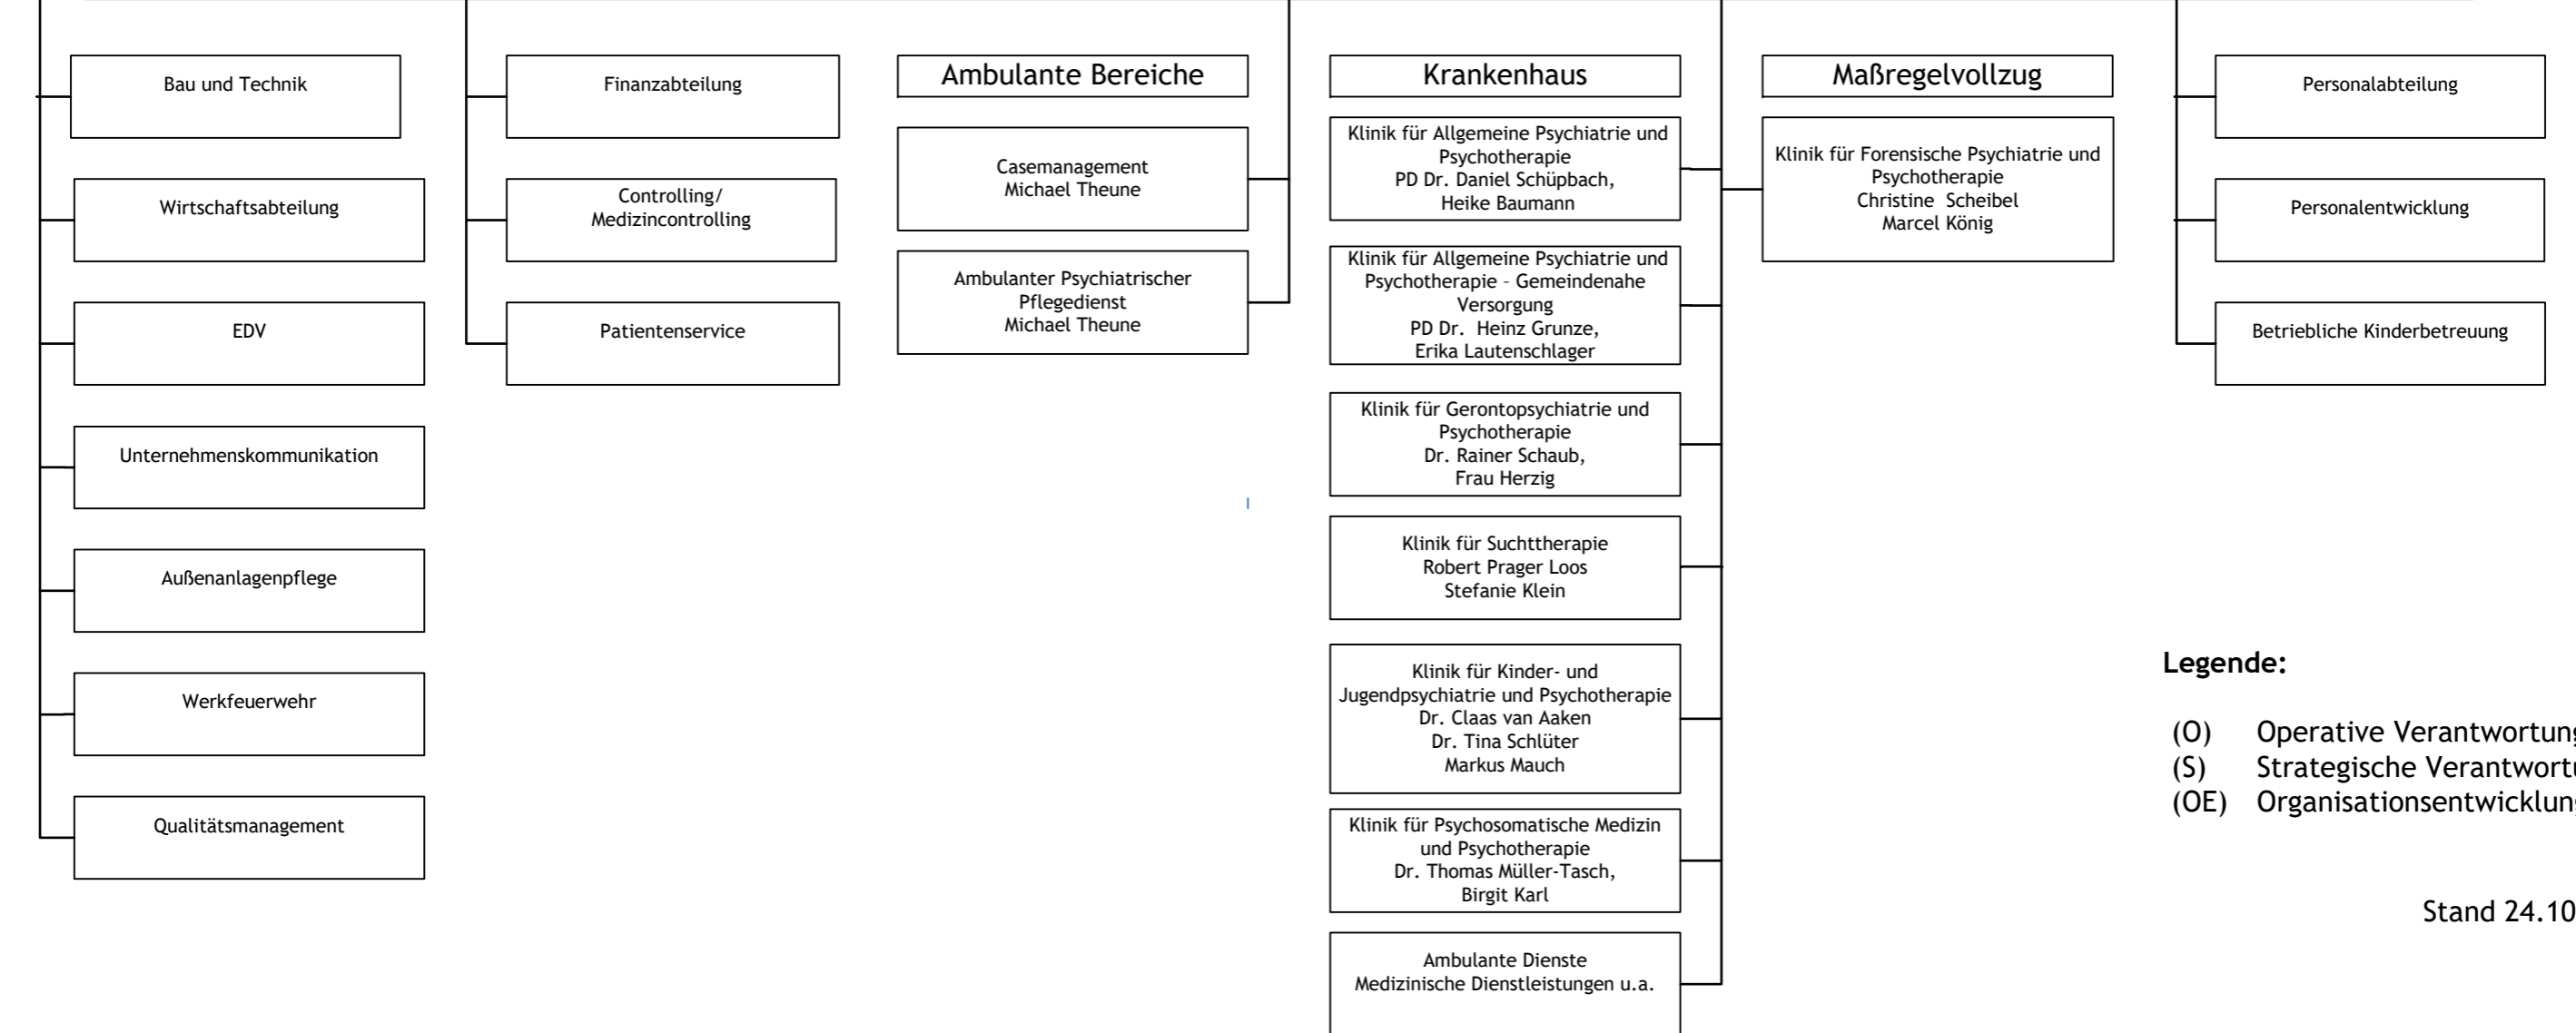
Bau und Technik

Wirtschaftsabteilung

EDV

Unternehmenskommunikation

Außenanlagenpflege

Werkfeuerwehr

Qualitätsmanagement

Finanzabteilung

Controlling/ Medizincontrolling

Patientenservice

Ambulante Bereiche

Casemanagement
Michael Theune

Ambulanter Psychiatrischer Pflegedienst
Michael Theune

Krankenhaus

Klinik für Allgemeine Psychiatrie und Psychotherapie
PD Dr. Daniel Schüpbach,
Heike Baumann

Klinik für Allgemeine Psychiatrie und Psychotherapie – Gemeindenahe Versorgung
PD Dr. Heinz Grunze,
Erika Lautenschlager

Klinik für Gerontopsychiatrie und Psychotherapie
Dr. Rainer Schaub,
Frau Herzig

Klinik für Suchttherapie
Robert Prager Loos
Stefanie Klein

Klinik für Kinder- und Jugendpsychiatrie und Psychotherapie
Dr. Claas van Aaken
Dr. Tina Schlüter
Markus Mauch

Klinik für Psychosomatische Medizin und Psychotherapie
Dr. Thomas Müller-Tasch,
Birgit Karl

Ambulante Dienste
Medizinische Dienstleistungen u.a.

Maßregelvollzug

Klinik für Forensische Psychiatrie und Psychotherapie
Christine Scheibel
Marcel König

Personalabteilung

Personalentwicklung

Betriebliche Kinderbetreuung

Legende:

(O) Operative Verantwortun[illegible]
(S) Strategische Verantwort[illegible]
(OE) Organisationsentwicklun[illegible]

Stand 24.10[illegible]